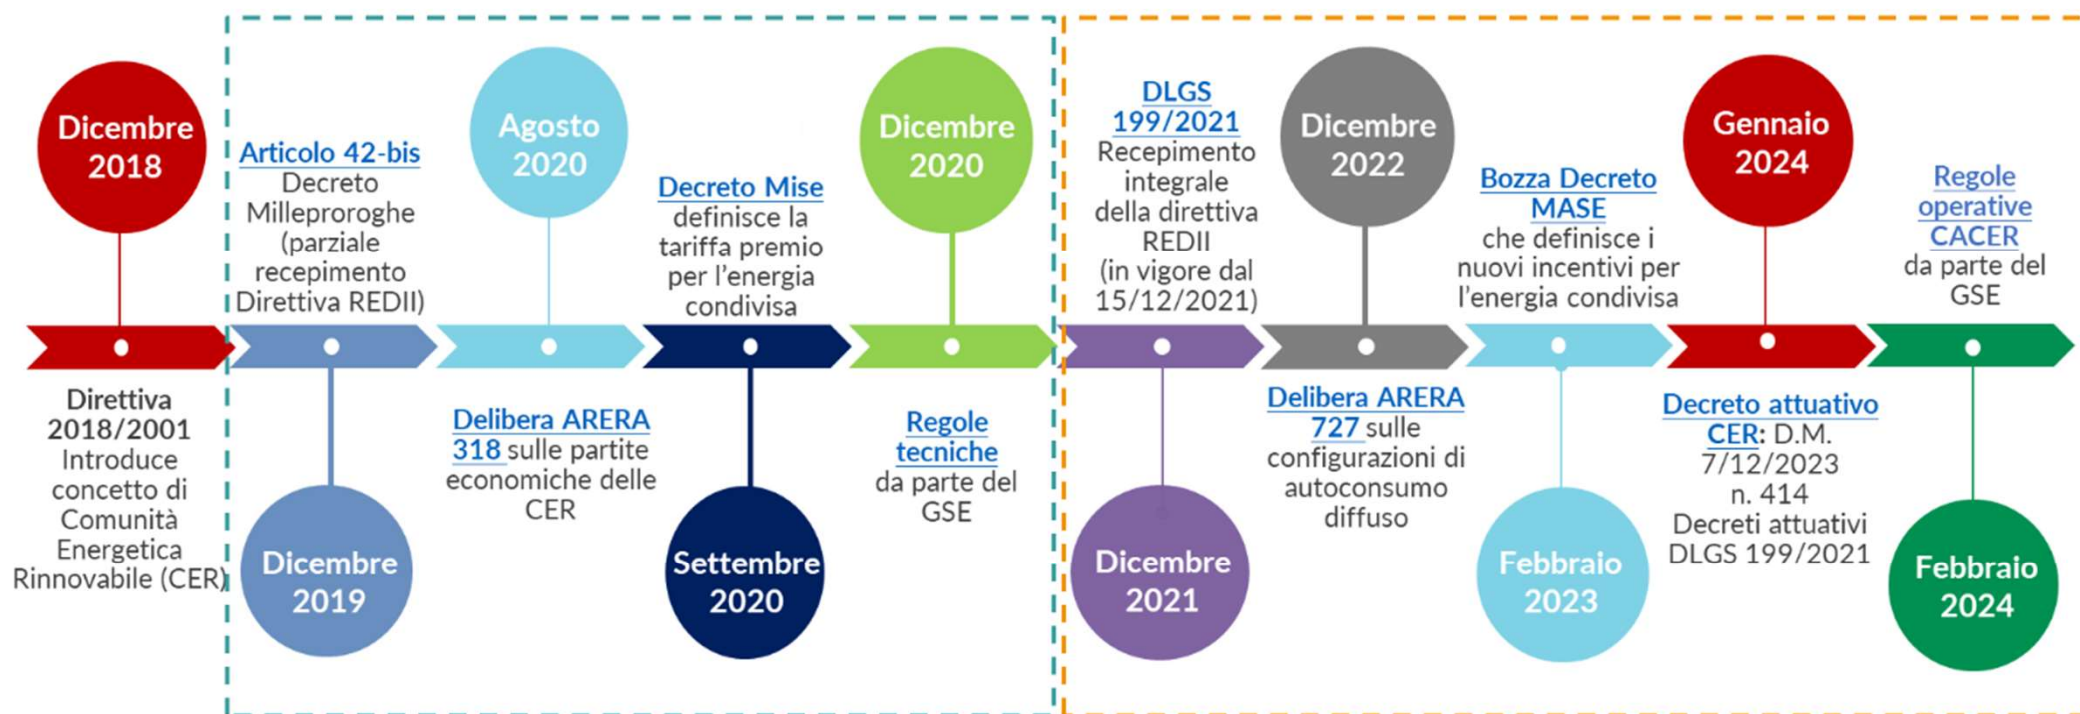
Dicembre 2018

Direttiva 2018/2001 Introduce concetto di Comunità Energetica Rinnovabile (CER)

Articolo 42-bis Decreto Milleproroghe (parziale recepimento Direttiva REDII)

Dicembre 2019

Agosto 2020

Delibera ARERA 318 sulle partite economiche delle CER

Decreto Mise definisce la tariffa premio per l'energia condivisa

Settembre 2020

Dicembre 2020

Regole tecniche da parte del GSE

DLGS 199/2021 Recepimento integrale della direttiva REDII (in vigore dal 15/12/2021)

Dicembre 2021

Dicembre 2022

Delibera ARERA 727 sulle configurazioni di autoconsumo diffuso

Bozza Decreto MASE che definisce i nuovi incentivi per l'energia condivisa

Febbraio 2023

Gennaio 2024

Decreto attuativo CER: D.M. 7/12/2023 n. 414 Decreti attuativi DLGS 199/2021

Regole operative CACER da parte del GSE

Febbraio 2024